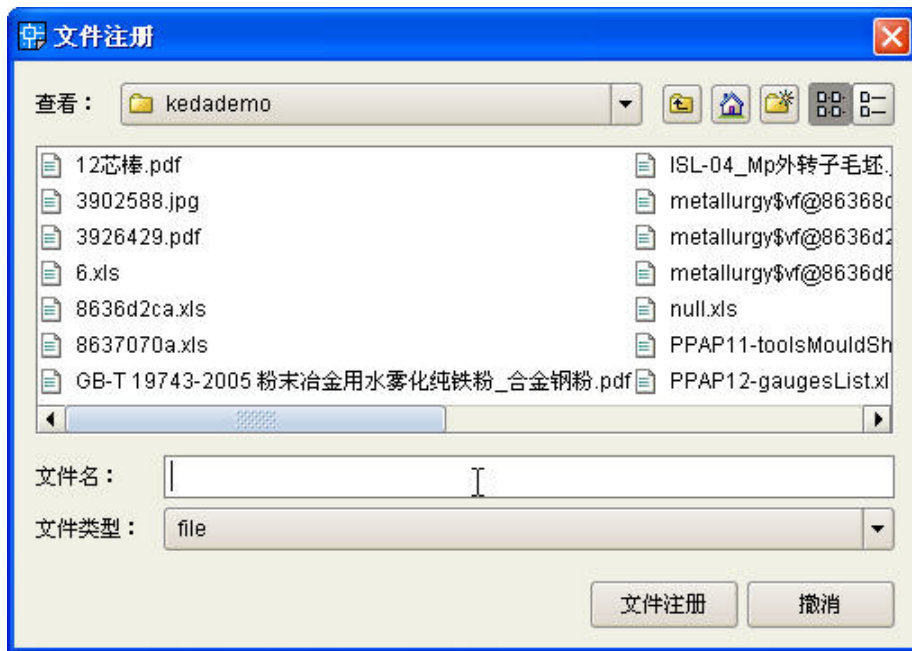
文件注册

查看： kedademo

12芯棒.pdf
3902588.jpg
3926429.pdf
6.xls
8636d2ca.xls
8637070a.xls
GB-T 19743-2005 粉末冶金用水雾化纯铁粉_合金钢粉.pdf

ISL-04_Mp外转子毛坯.
metallurgy$vf@86368c
metallurgy$vf@8636d2
metallurgy$vf@8636d6
null.xls
PPAP11-toolsMouldSh
PPAP12-gaugesList.xl

文件名：
文件类型： file

文件注册 撤消